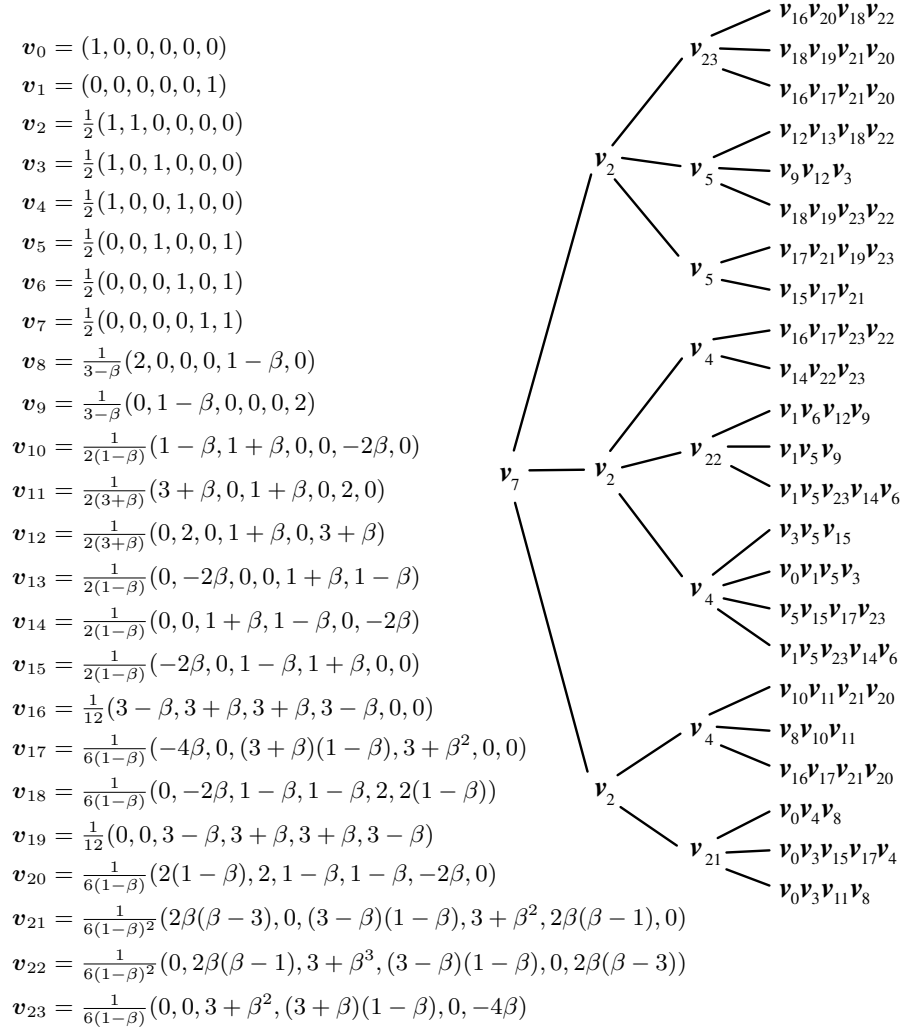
$\boldsymbol{v}_0 = (1,0,0,0,0,0)$
$\boldsymbol{v}_1 = (0,0,0,0,0,1)$
$\boldsymbol{v}_2 = \frac{1}{2}(1,1,0,0,0,0)$
$\boldsymbol{v}_3 = \frac{1}{2}(1,0,1,0,0,0)$
$\boldsymbol{v}_4 = \frac{1}{2}(1,0,0,1,0,0)$
$\boldsymbol{v}_5 = \frac{1}{2}(0,0,1,0,0,1)$
$\boldsymbol{v}_6 = \frac{1}{2}(0,0,0,1,0,1)$
$\boldsymbol{v}_7 = \frac{1}{2}(0,0,0,0,1,1)$
$\boldsymbol{v}_8 = \frac{1}{3-\beta}(2,0,0,0,1-\beta,0)$
$\boldsymbol{v}_9 = \frac{1}{3-\beta}(0,1-\beta,0,0,0,2)$
$\boldsymbol{v}_{10} = \frac{1}{2(1-\beta)}(1-\beta,1+\beta,0,0,-2\beta,0)$
$\boldsymbol{v}_{11} = \frac{1}{2(3+\beta)}(3+\beta,0,1+\beta,0,2,0)$
$\boldsymbol{v}_{12} = \frac{1}{2(3+\beta)}(0,2,0,1+\beta,0,3+\beta)$
$\boldsymbol{v}_{13} = \frac{1}{2(1-\beta)}(0,-2\beta,0,0,1+\beta,1-\beta)$
$\boldsymbol{v}_{14} = \frac{1}{2(1-\beta)}(0,0,1+\beta,1-\beta,0,-2\beta)$
$\boldsymbol{v}_{15} = \frac{1}{2(1-\beta)}(-2\beta,0,1-\beta,1+\beta,0,0)$
$\boldsymbol{v}_{16} = \frac{1}{12}(3-\beta,3+\beta,3+\beta,3-\beta,0,0)$
$\boldsymbol{v}_{17} = \frac{1}{6(1-\beta)}(-4\beta,0,(3+\beta)(1-\beta),3+\beta^2,0,0)$
$\boldsymbol{v}_{18} = \frac{1}{6(1-\beta)}(0,-2\beta,1-\beta,1-\beta,2,2(1-\beta))$
$\boldsymbol{v}_{19} = \frac{1}{12}(0,0,3-\beta,3+\beta,3+\beta,3-\beta)$
$\boldsymbol{v}_{20} = \frac{1}{6(1-\beta)}(2(1-\beta),2,1-\beta,1-\beta,-2\beta,0)$
$\boldsymbol{v}_{21} = \frac{1}{6(1-\beta)^2}(2\beta(\beta-3),0,(3-\beta)(1-\beta),3+\beta^2,2\beta(\beta-1),0)$
$\boldsymbol{v}_{22} = \frac{1}{6(1-\beta)^2}(0,2\beta(\beta-1),3+\beta^3,(3-\beta)(1-\beta),0,2\beta(\beta-3))$
$\boldsymbol{v}_{23} = \frac{1}{6(1-\beta)}(0,0,3+\beta^2,(3+\beta)(1-\beta),0,-4\beta)$

$v_7$
$v_2$ $v_{23}$ $v_{16}v_{20}v_{18}v_{22}$ $v_{18}v_{19}v_{21}v_{20}$ $v_{16}v_{17}v_{21}v_{20}$
$v_5$ $v_{12}v_{13}v_{18}v_{22}$ $v_9v_{12}v_3$ $v_{18}v_{19}v_{23}v_{22}$
$v_5$ $v_{17}v_{21}v_{19}v_{23}$ $v_{15}v_{17}v_{21}$
$v_2$ $v_4$ $v_{16}v_{17}v_{23}v_{22}$ $v_{14}v_{22}v_{23}$
$v_{22}$ $v_1v_6v_{12}v_9$ $v_1v_5v_9$ $v_1v_5v_{23}v_{14}v_6$
$v_4$ $v_3v_5v_{15}$ $v_0v_1v_5v_3$ $v_5v_{15}v_{17}v_{23}$ $v_1v_5v_{23}v_{14}v_6$
$v_2$ $v_4$ $v_{10}v_{11}v_{21}v_{20}$ $v_8v_{10}v_{11}$ $v_{16}v_{17}v_{21}v_{20}$
$v_{21}$ $v_0v_4v_8$ $v_0v_3v_{15}v_{17}v_4$ $v_0v_3v_{11}v_8$